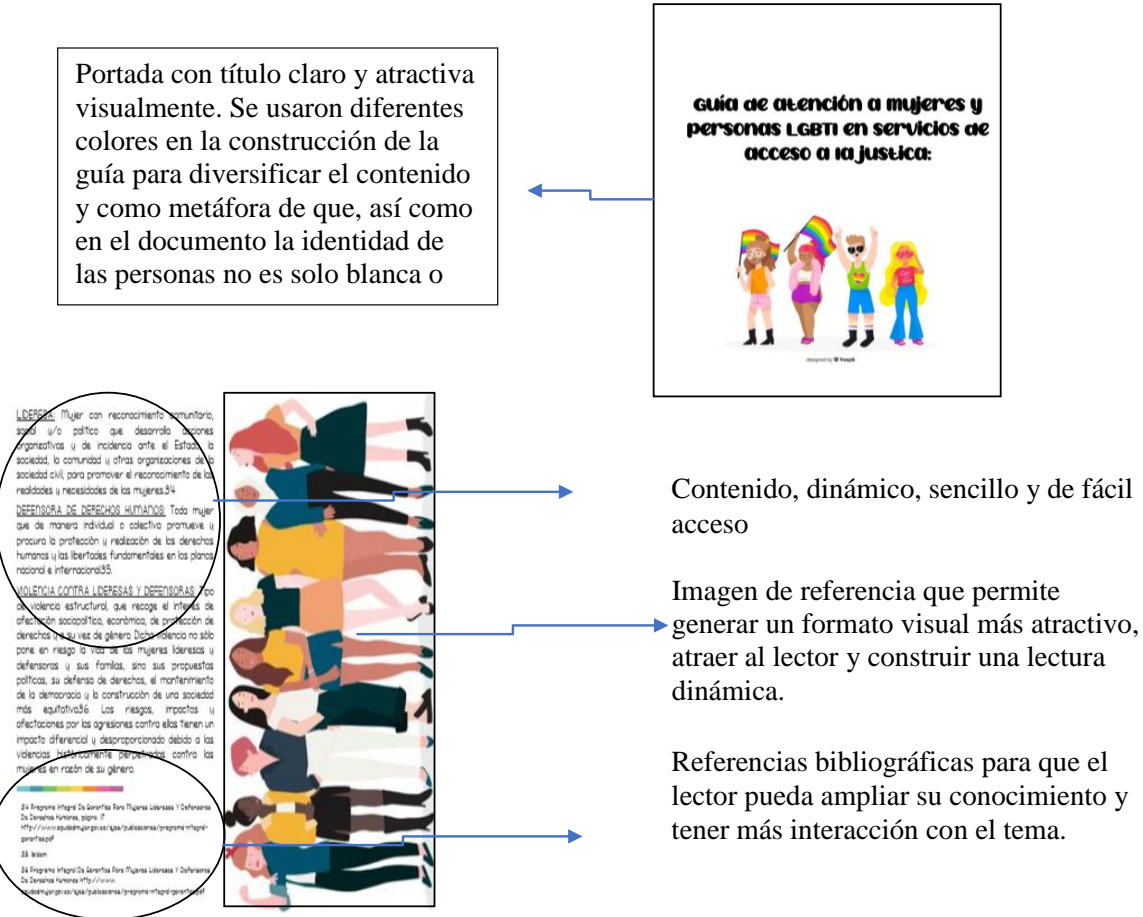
Portada con título claro y atractiva visualmente. Se usaron diferentes colores en la construcción de la guía para diversificar el contenido y como metáfora de que, así como en el documento la identidad de las personas no es solo blanca o

Guía de atención a mujeres y personas LGBTI en servicios de acceso a la justicia:

designed by freepik

LIDERESA: Mujer con reconocimiento comunitario, social y/o político que desarrolla acciones organizativas y de incidencia ante el Estado, la sociedad, la comunidad y otras organizaciones de la sociedad civil, para promover el reconocimiento de las realidades y necesidades de las mujeres.34

DEFENSORA DE DERECHOS HUMANOS: Toda mujer que de manera individual o colectiva promueve y procura la protección y realización de los derechos humanos y las libertades fundamentales en los planos nacional e internacional35.

VIOLENCIA CONTRA LIDERESAS Y DEFENSORAS: Tipo de violencia estructural, que recoge el interés de afectación sociopolítica, económica, de protección de derechos y a su vez de género. Dicha violencia no sólo pone en riesgo la vida de las mujeres lideresas y defensoras y sus familias, sino sus propuestas políticas, su defensa de derechos, el mantenimiento de la democracia y la construcción de una sociedad más equitativa36. Los riesgos, impactos y afectaciones por las agresiones contra ellas tienen un impacto diferencial y desproporcionado debido a las violencias históricamente perpetradas contra las mujeres en razón de su género.

34 Programa Integral De Garantías Para Mujeres Lideresas Y Defensoras De Derechos Humanos, página 17 http://www.equidadmujer.gov.co/ejes/publicaciones/programa-integral-garantias.pdf

35 Ibídem

36 Programa Integral De Garantías Para Mujeres Lideresas Y Defensoras De Derechos Humanos http://www.equidadmujer.gov.co/ejes/publicaciones/programa-integral-garantias.pdf

Contenido, dinámico, sencillo y de fácil acceso

Imagen de referencia que permite generar un formato visual más atractivo, atraer al lector y construir una lectura dinámica.

Referencias bibliográficas para que el lector pueda ampliar su conocimiento y tener más interacción con el tema.